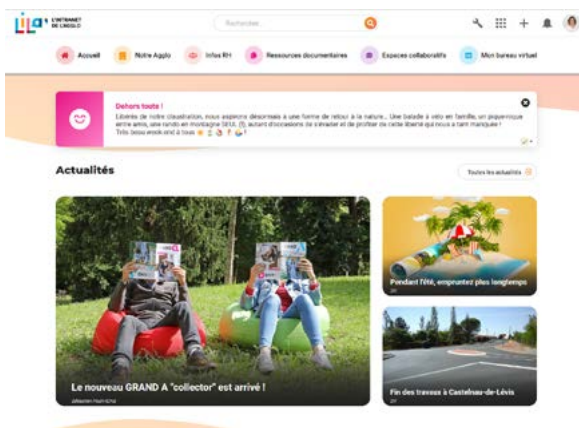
Lila L'INTRANET DE L'AGGLO

Rechercher...

Accueil Notre Agglo Infos RH Ressources documentaires Espaces collaboratifs Mon bureau virtuel

Dehors toute !
Libérés de notre claustration, nous aspirons désormais à une forme de retour à la nature... Une balade à vélo en famille, un piquenique entre amis, une rando en montagne SEUL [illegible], autant d'occasions de s'évader et de profiter de cette liberté qui nous a tant manquée !
Très beau week-end à tous

Actualités

Toutes les actualités

Le nouveau GRAND A "collector" est arrivé !
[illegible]

Pendant l'été, empruntez plus longtemps

Fin des travaux à Castelnau-de-Lévis